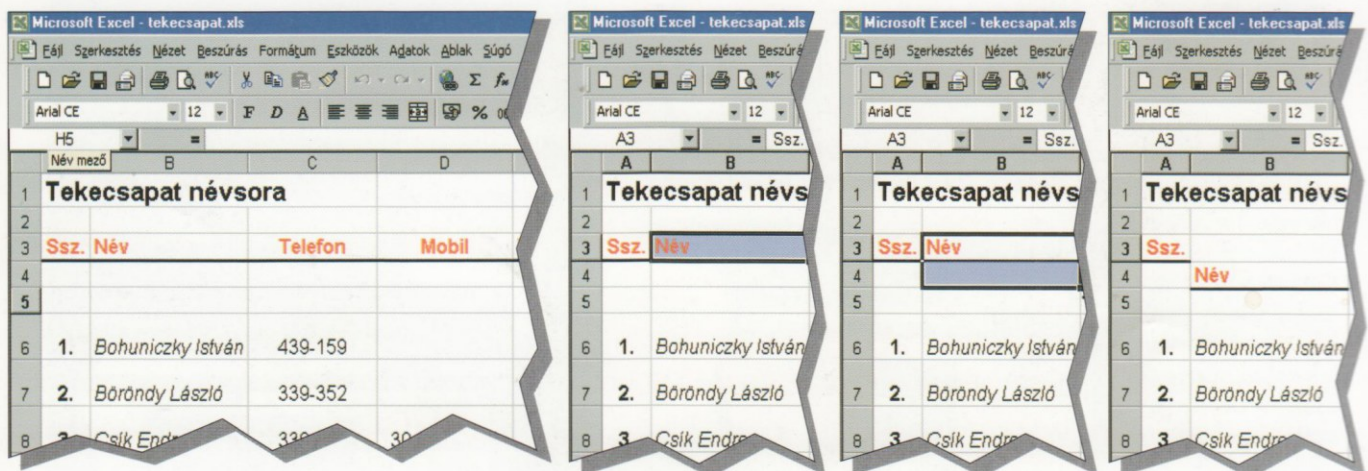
Microsoft Excel - tekecsapat.xls

Fájl Szerkesztés Nézet Beszúrás Formátum Eszközök Adatok Ablak Súgó

Arial CE 12 F D A %

H5 =

Név mező B C D

| | | B | C | D |
|---|---|---|---|---|
| 1 | Tekecsapat névsora | | | |
| 2 | | | | |
| 3 | Ssz. | Név | Telefon | Mobil |
| 4 | | | | |
| 5 | | | | |
| 6 | 1. | Bohuniczky István | 439-159 | |
| 7 | 2. | Böröndy László | 339-352 | |
| 8 | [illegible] | Csík Endr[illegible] | 33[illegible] | 30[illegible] |

Microsoft Excel - tekecsapat.xls

Fájl Szerkesztés Nézet Beszúrá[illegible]

Arial CE 12

A3 = Ssz.

| | A | B |
|---|---|---|
| 1 | Tekecsapat névs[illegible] | |
| 2 | | |
| 3 | Ssz. | Név |
| 4 | | |
| 5 | | |
| 6 | 1. | Bohuniczky István |
| 7 | 2. | Böröndy László |
| 8 | 3. | Csík Endre |

Microsoft Excel - tekecsapat.xls

Fájl Szerkesztés Nézet Beszúrá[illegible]

Arial CE 12

A3 = Ssz.

| | A | B |
|---|---|---|
| 1 | Tekecsapat névs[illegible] | |
| 2 | | |
| 3 | Ssz. | Név |
| 4 | | |
| 5 | | |
| 6 | 1. | Bohuniczky István |
| 7 | 2. | Böröndy László |
| 8 | 3. | Csík Endre |

Microsoft Excel - tekecsapat.xls

Fájl Szerkesztés Nézet Beszúrá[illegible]

Arial CE 12

A3 = Ssz.

| | A | B |
|---|---|---|
| 1 | Tekecsapat névs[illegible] | |
| 2 | | |
| 3 | Ssz. | |
| 4 | | Név |
| 5 | | |
| 6 | 1. | Bohuniczky István |
| 7 | 2. | Böröndy László |
| 8 | 3. | Csík Endre |